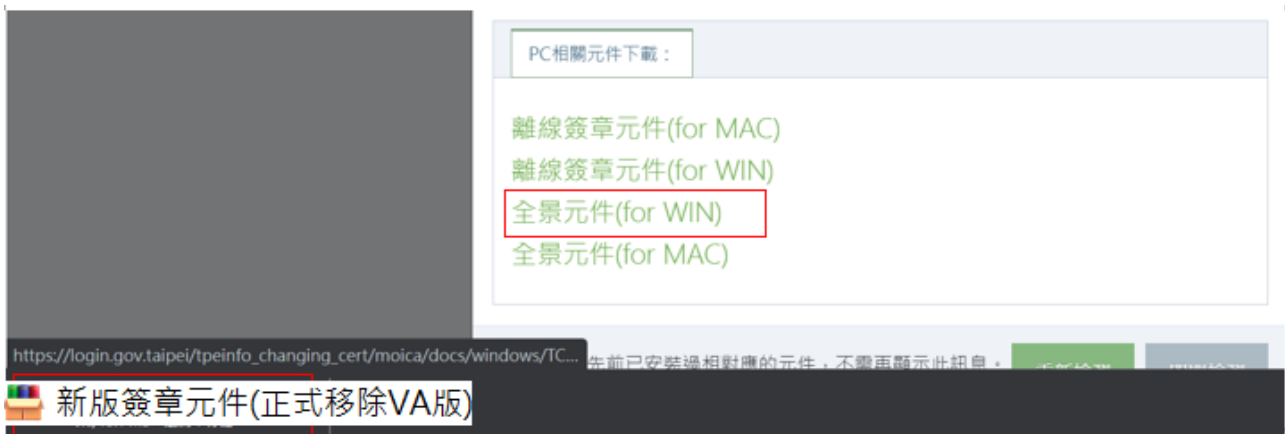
PC相關元件下載：

離線簽章元件(for MAC)
離線簽章元件(for WIN)
全景元件(for WIN)
全景元件(for MAC)

https://login.gov.taipei/tpeinfo_changing_cert/moica/docs/windows/TC...

先前已安裝過相對應的元件，不需再顯示此訊息：

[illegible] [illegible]

新版簽章元件(正式移除VA版)